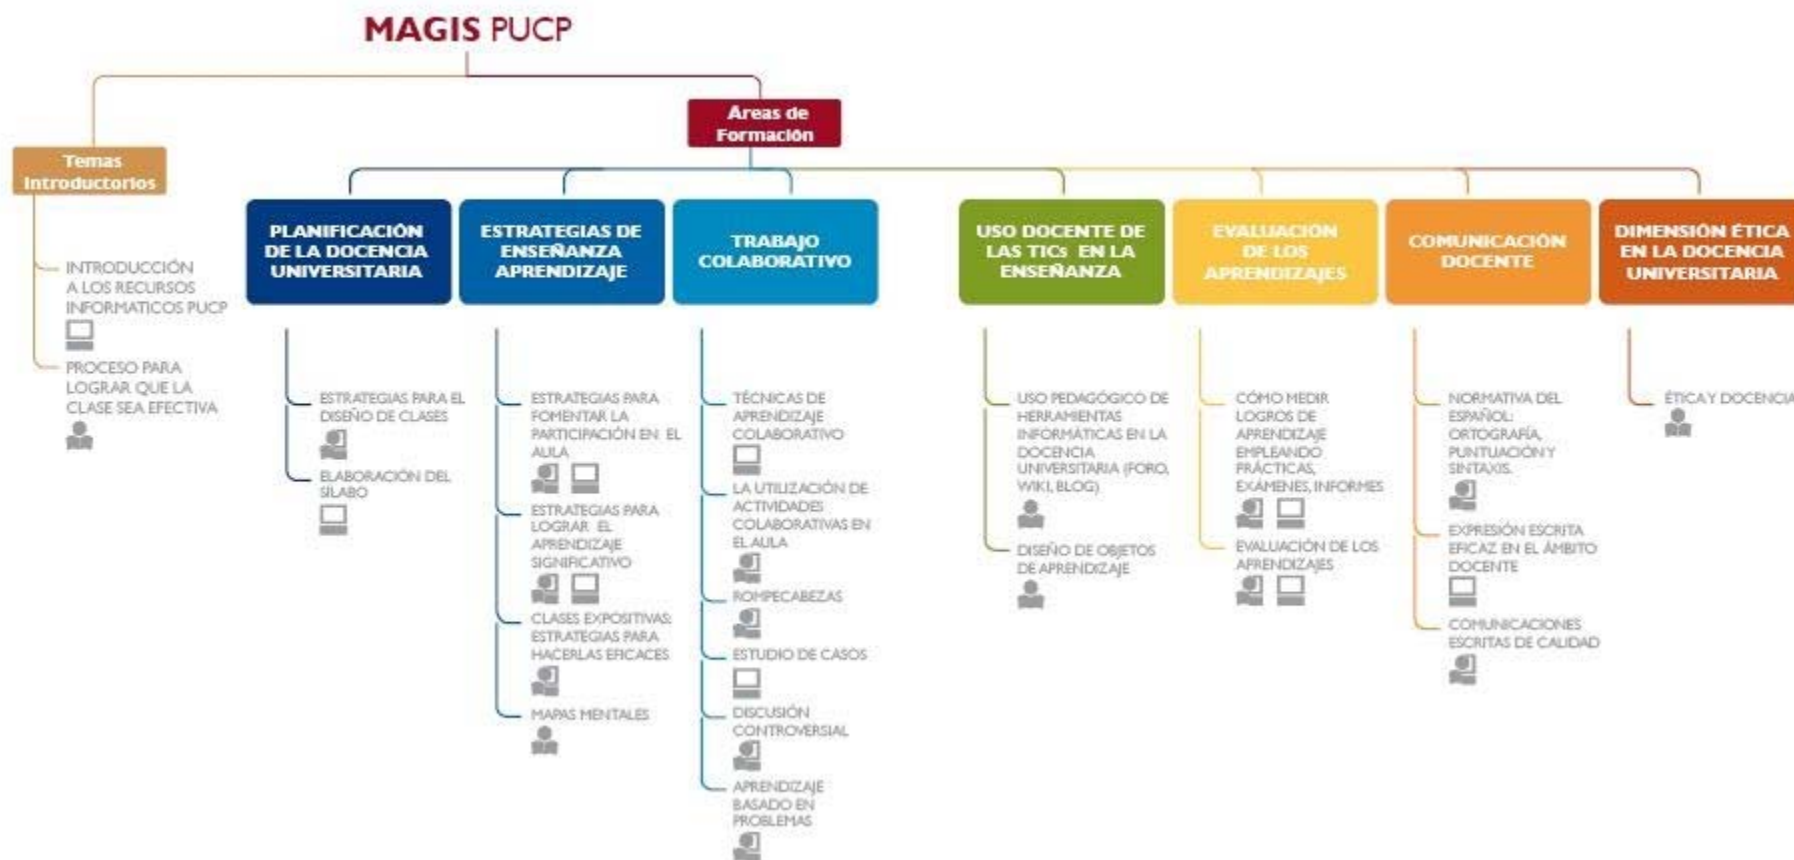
MAGIS PUCP

Areas de Formación

Temas Introductorios

INTRODUCCIÓN A LOS RECURSOS INFORMATICOS PUCP

PROCESO PARA LOGRAR QUE LA CLASE SEA EFECTIVA

PLANIFICACIÓN DE LA DOCENCIA UNIVERSITARIA

ESTRATEGIAS PARA EL DISEÑO DE CLASES

ELABORACIÓN DEL SILABO

ESTRATEGIAS DE ENSEÑANZA APRENDIZAJE

ESTRATEGIAS PARA FOMENTAR LA PARTICIPACIÓN EN EL AULA

ESTRATEGIAS PARA LOGRAR EL APRENDIZAJE SIGNIFICATIVO

CLASES EXPOSITIVAS: ESTRATEGIAS PARA HACERLAS EFICACES

MAPAS MENTALES

TRABAJO COLABORATIVO

TÉCNICAS DE APRENDIZAJE COLABORATIVO

LA UTILIZACIÓN DE ACTIVIDADES COLABORATIVAS EN EL AULA

ROMPECABEZAS

ESTUDIO DE CASOS

DISCUSIÓN CONTROVERSIAL

APRENDIZAJE BASADO EN PROBLEMAS

USO DOCENTE DE LAS TICs EN LA ENSEÑANZA

USO PEDAGÓGICO DE HERRAMIENTAS INFORMÁTICAS EN LA DOCENCIA UNIVERSITARIA (FORO, WIKI, BLOG)

DISEÑO DE OBJETOS DE APRENDIZAJE

EVALUACIÓN DE LOS APRENDIZAJES

CÓMO MEDIR LOGROS DE APRENDIZAJE EMPLEANDO PRÁCTICAS, EXÁMENES, INFORMES

EVALUACIÓN DE LOS APRENDIZAJES

COMUNICACIÓN DOCENTE

NORMATIVA DEL ESPAÑOL: ORTOGRAFÍA, PUNTUACIÓN Y SINTAXIS.

EXPRESIÓN ESCRITA EFICAZ EN EL ÁMBITO DOCENTE

COMUNICACIONES ESCRITAS DE CALIDAD

DIMENSIÓN ÉTICA EN LA DOCENCIA UNIVERSITARIA

ÉTICA Y DOCENCIA